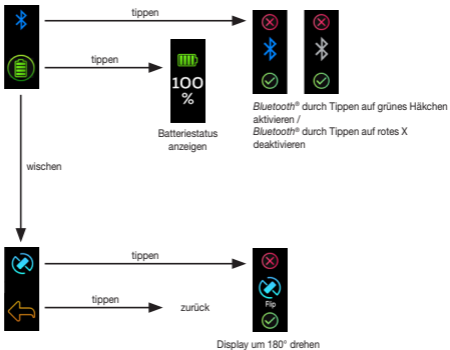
tippen

tippen

100
%

Batteriestatus anzeigen

*Bluetooth*® durch Tippen auf grünes Häkchen aktivieren /
*Bluetooth*® durch Tippen auf rotes X deaktivieren

wischen

tippen

Flip

tippen

zurück

Display um 180° drehen